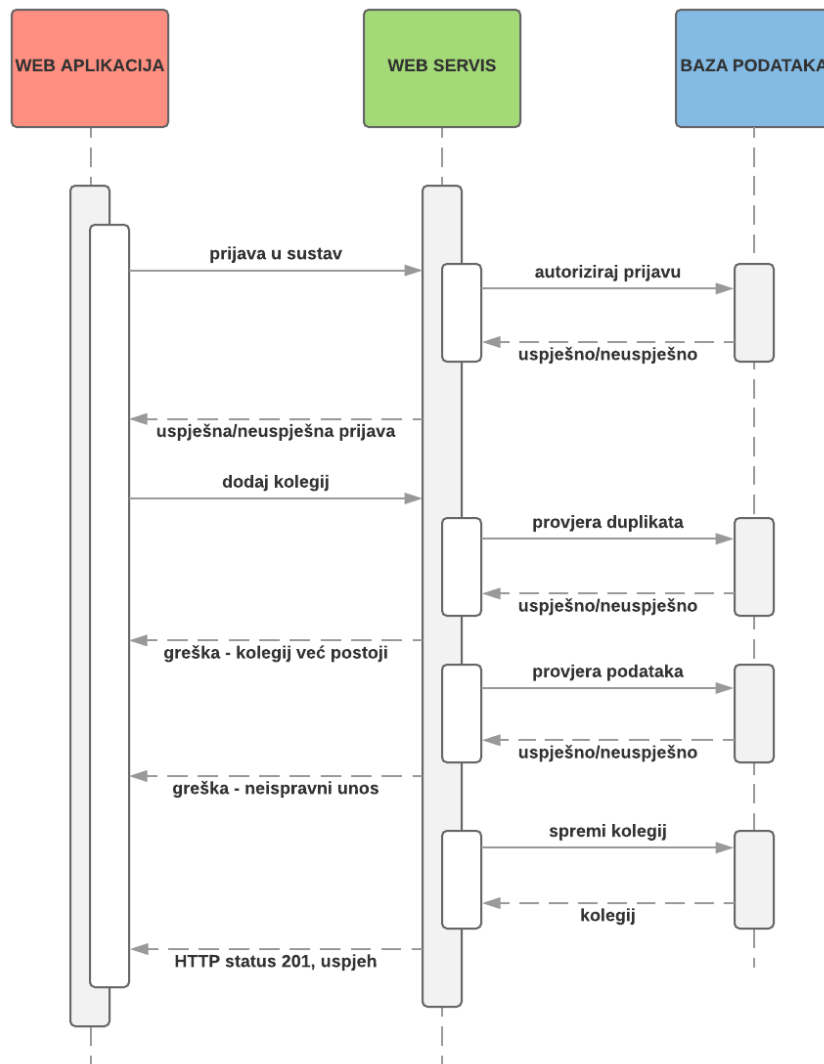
WEB APLIKACIJA

WEB SERVIS

BAZA PODATAKA

prijava u sustav

autoriziraj prijavu

uspješno/neuspješno

uspješna/neuspješna prijava

dodaj kolegij

provjera duplikata

uspješno/neuspješno

greška - kolegij već postoji

provjera podataka

uspješno/neuspješno

greška - neispravni unos

spremi kolegij

kolegij

HTTP status 201, uspjeh